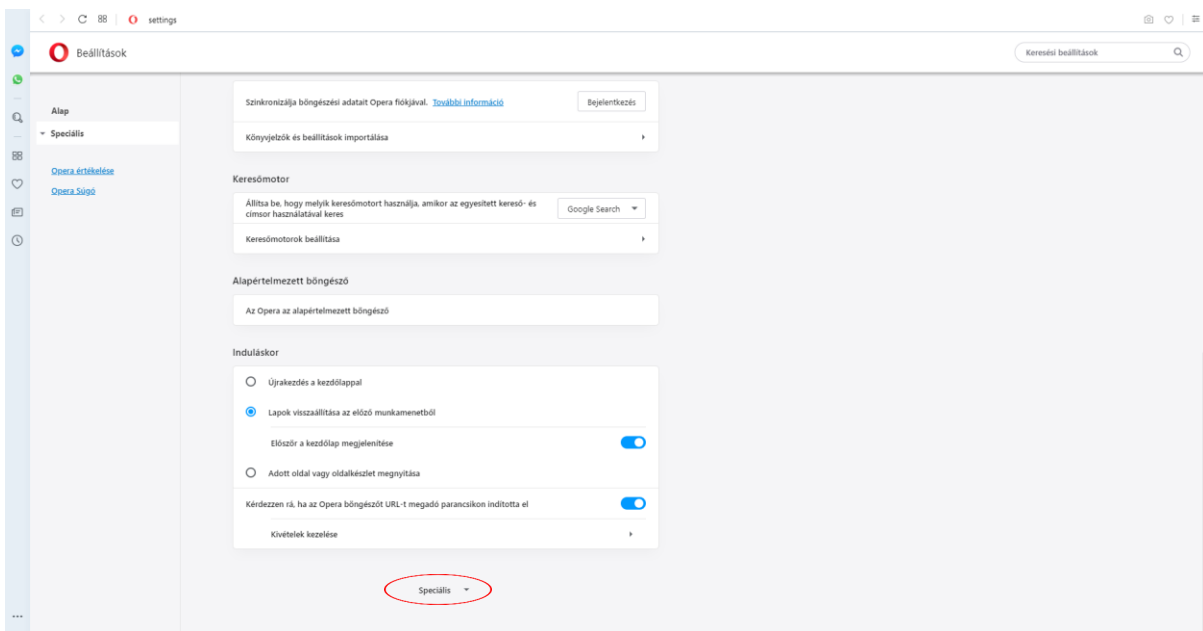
settings

Beállítások

Keresési beállítások

Alap
Speciális

Opera értékelése
Opera Súgó

Szinkronizálja böngészési adatait Opera fiókjával. További információ
Bejelentkezés

Könyvjelzők és beállítások importálása

Keresőmotor

Állítsa be, hogy melyik keresőmotort használja, amikor az egyesített kereső- és címsor használatával keres
Google Search

Keresőmotorok beállítása

Alapértelmezett böngésző

Az Opera az alapértelmezett böngésző

Induláskor

Újrakezdés a kezdőlappal

Lapok visszaállítása az előző munkamenetből

Először a kezdőlap megjelenítése

Adott oldal vagy oldalkészlet megnyitása

Kérdezzen rá, ha az Opera böngészőt URL-t megadó parancsikon indította el

Kivételek kezelése

Speciális